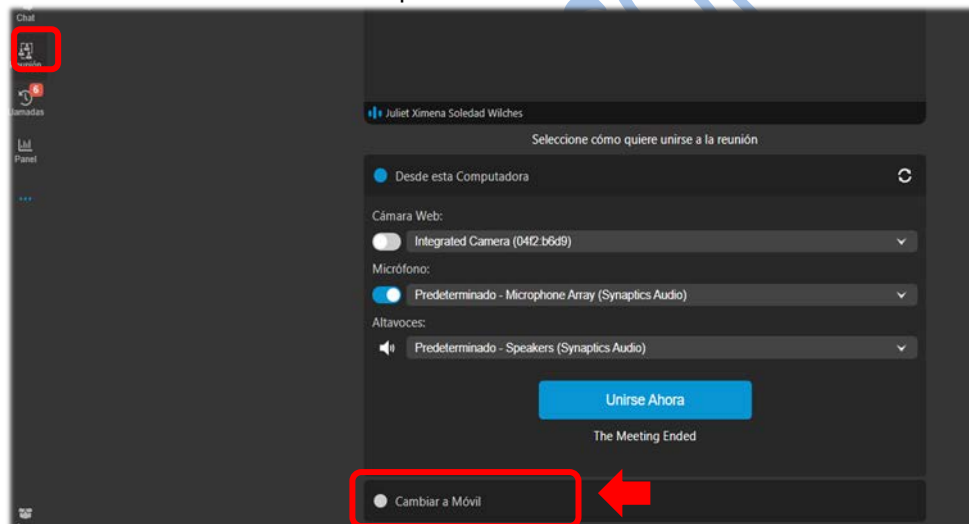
Chat
Reunión
6
Llamadas
Panel
...
Juliet Ximena Soledad Wilches
Seleccione cómo quiere unirse a la reunión
Desde esta Computadora
Cámara Web:
Integrated Camera (04f2:b6d9)
Micrófono:
Predeterminado - Microphone Array (Synaptics Audio)
Altavoces:
Predeterminado - Speakers (Synaptics Audio)
Unirse Ahora
The Meeting Ended
Cambiar a Móvil